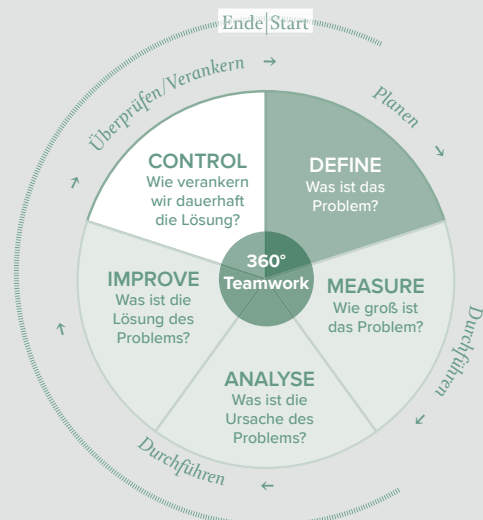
Ende | Start

Überprüfen/Verankern →

Planen →

CONTROL
Wie verankern wir dauerhaft die Lösung?

DEFINE
Was ist das Problem?

360°
Teamwork

IMPROVE
Was ist die Lösung des Problems?

MEASURE
Wie groß ist das Problem?

ANALYSE
Was ist die Ursache des Problems?

Durchführen ↓

← Durchführen

↑ ↑